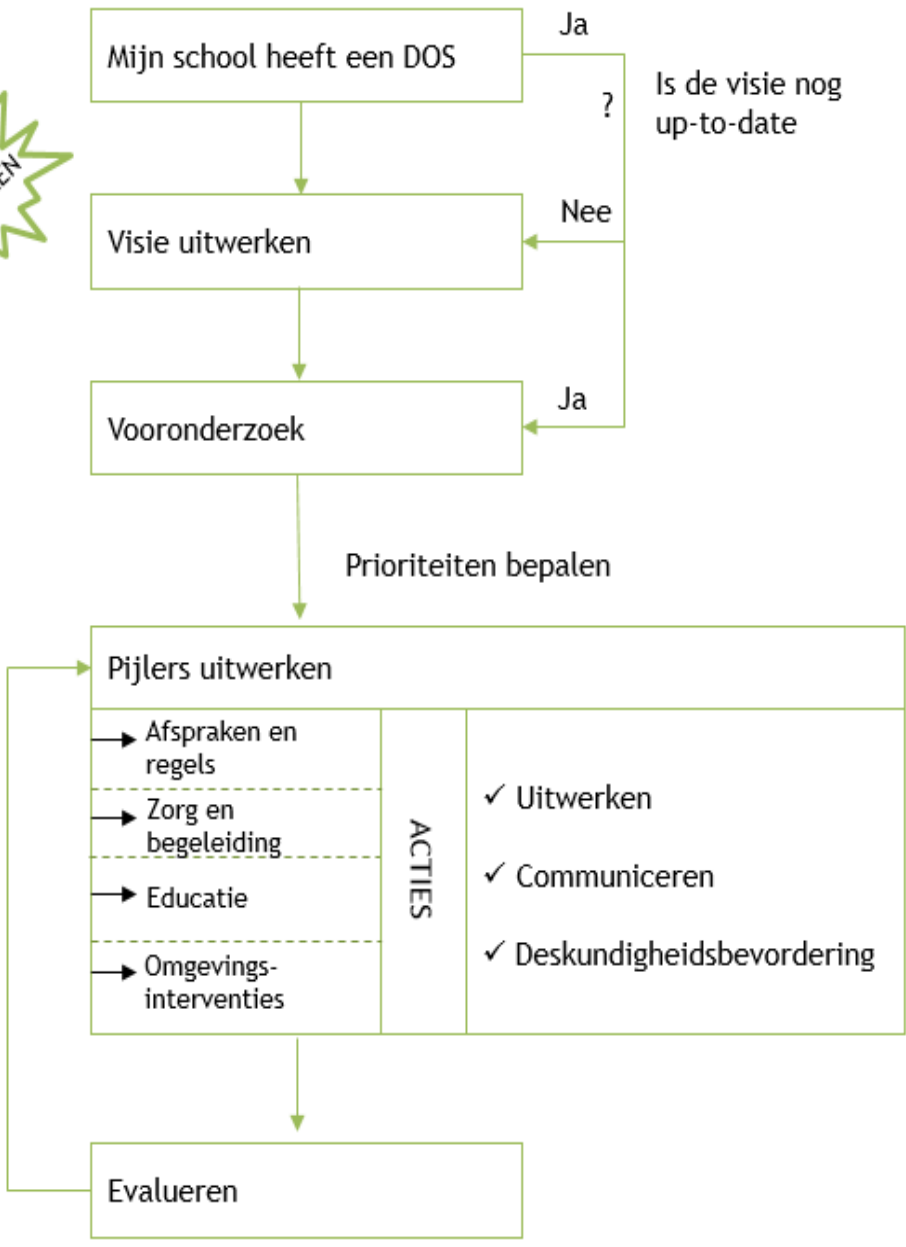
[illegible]EN

Mijn school heeft een DOS

Ja

?

Is de visie nog up-to-date

Nee

Visie uitwerken

Ja

Vooronderzoek

Prioriteiten bepalen

Pijlers uitwerken

Afspraken en regels

Zorg en begeleiding

Educatie

Omgevingsinterventies

ACTIES

✓ Uitwerken

✓ Communiceren

✓ Deskundigheidsbevordering

Evalueren